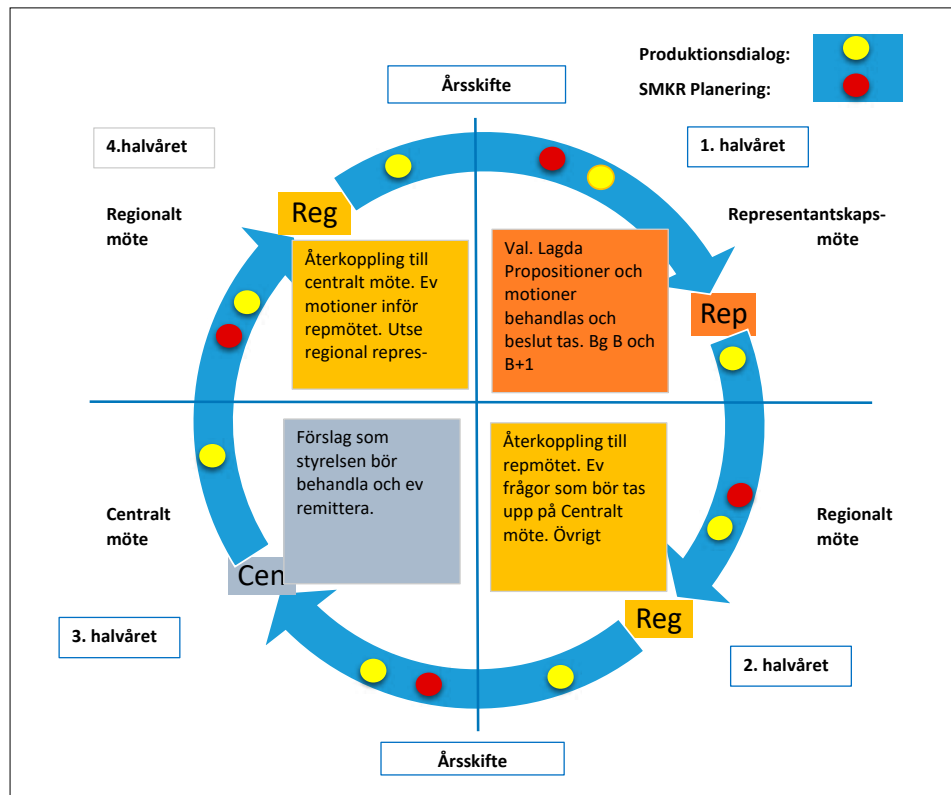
Produktionsdialog:

SMKR Planering:

Årsskifte

4.halvåret

1. halvåret

Regionalt möte

Reg

Återkoppling till centralt möte. Ev motioner inför repmötet. Utse regional repres-

Val. Lagda Propositioner och motioner behandlas och beslut tas. Bg B och B+1

Representantskapsmöte

Rep

Förslag som styrelsen bör behandla och ev remittera.

Återkoppling till repmötet. Ev frågor som bör tas upp på Centralt möte. Övrigt

Centralt möte

Regionalt möte

Cen

Reg

3. halvåret

2. halvåret

Årsskifte